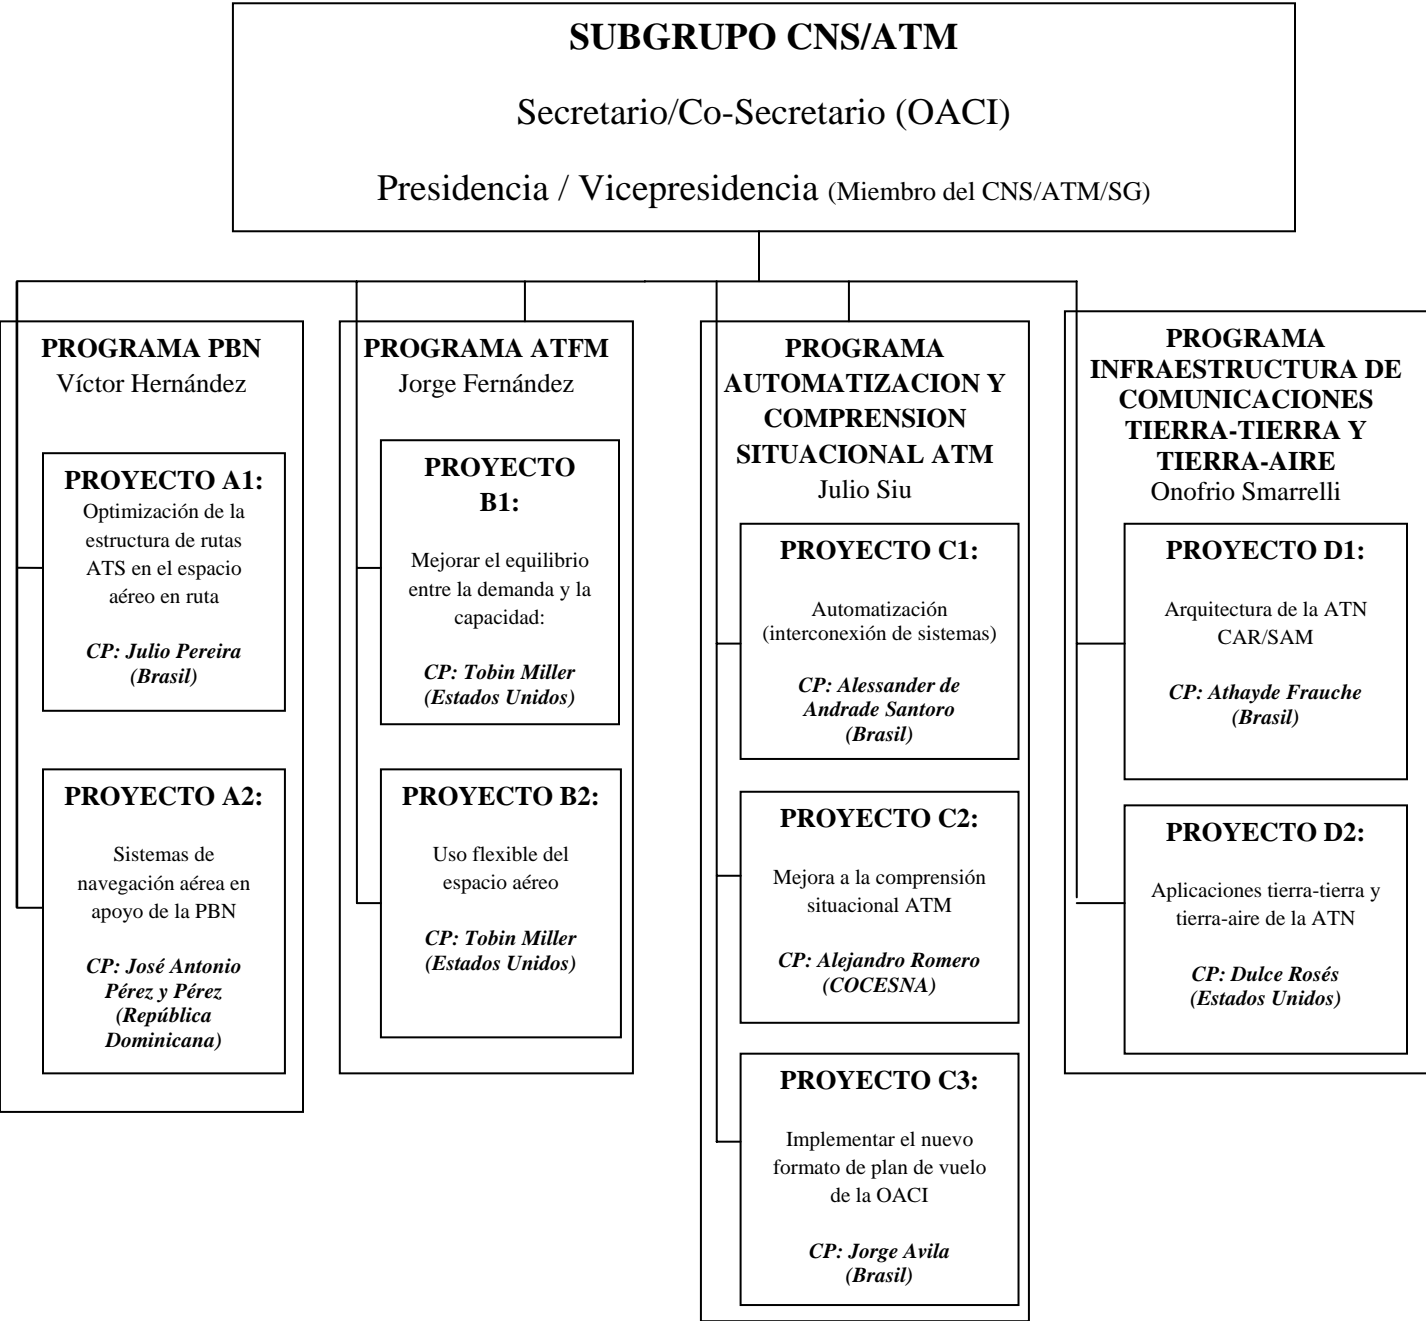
SUBGRUPO CNS/ATM

Secretario/Co-Secretario (OACI)

Presidencia / Vicepresidencia (Miembro del CNS/ATM/SG)

PROGRAMA PBN
Víctor Hernández

PROYECTO A1:
Optimización de la estructura de rutas ATS en el espacio aéreo en ruta

CP: Julio Pereira (Brasil)

PROYECTO A2:
Sistemas de navegación aérea en apoyo de la PBN

CP: José Antonio Pérez y Pérez (República Dominicana)

PROGRAMA ATFM
Jorge Fernández

PROYECTO B1:
Mejorar el equilibrio entre la demanda y la capacidad:

CP: Tobin Miller (Estados Unidos)

PROYECTO B2:
Uso flexible del espacio aéreo

CP: Tobin Miller (Estados Unidos)

PROGRAMA AUTOMATIZACION Y COMPRENSION SITUACIONAL ATM
Julio Siu

PROYECTO C1:
Automatización (interconexión de sistemas)

CP: Alessander de Andrade Santoro (Brasil)

PROYECTO C2:
Mejora a la comprensión situacional ATM

CP: Alejandro Romero (COCESNA)

PROYECTO C3:
Implementar el nuevo formato de plan de vuelo de la OACI

CP: Jorge Avila (Brasil)

PROGRAMA INFRAESTRUCTURA DE COMUNICACIONES TIERRA-TIERRA Y TIERRA-AIRE
Onofrio Smarrelli

PROYECTO D1:
Arquitectura de la ATN CAR/SAM

CP: Athayde Frauche (Brasil)

PROYECTO D2:
Aplicaciones tierra-tierra y tierra-aire de la ATN

CP: Dulce Rosés (Estados Unidos)